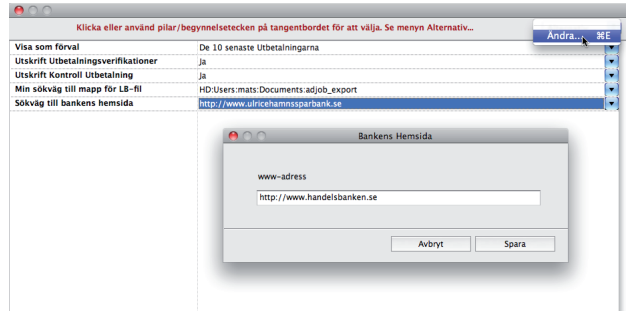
Klicka eller använd pilar/begynnelsetecken på tangentbordet för att välja. Se menyn Alternativ...

Ändra... ⌘E

| | |
|---|---|
| Visa som förval | De 10 senaste Utbetalningarna |
| Utskrift Utbetalningsverifikationer | Ja |
| Utskrift Kontroll Utbetalning | Ja |
| Min sökväg till mapp för LB-fil | HD:Users:mats:Documents:adjob_export |
| Sökväg till bankens hemsida | http://www.ulricehamnssparbank.se |

Bankens Hemsida

www-adress

http://www.handelsbanken.se

Avbryt

Spara